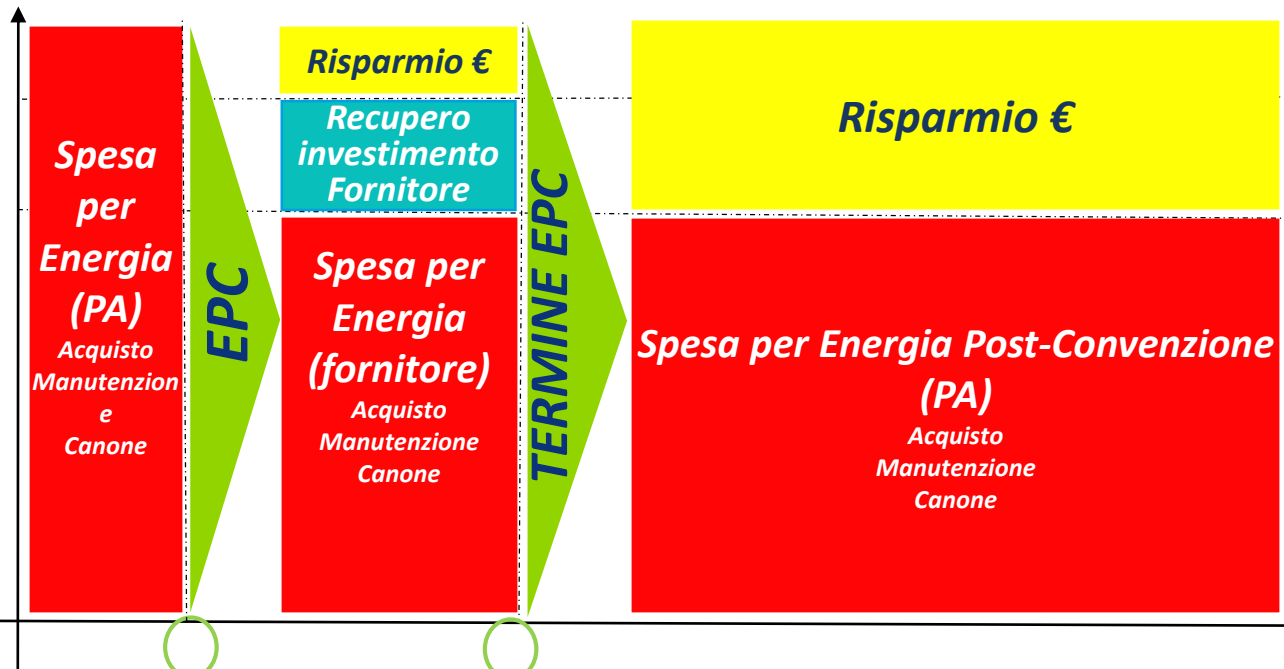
Spesa per Energia (PA)
Acquisto
Manutenzione
Canone

EPC

Risparmio €

Recupero investimento Fornitore

Spesa per Energia (fornitore)
Acquisto
Manutenzione
Canone

TERMINE EPC

Risparmio €

Spesa per Energia Post-Convenzione (PA)
Acquisto
Manutenzione
Canone